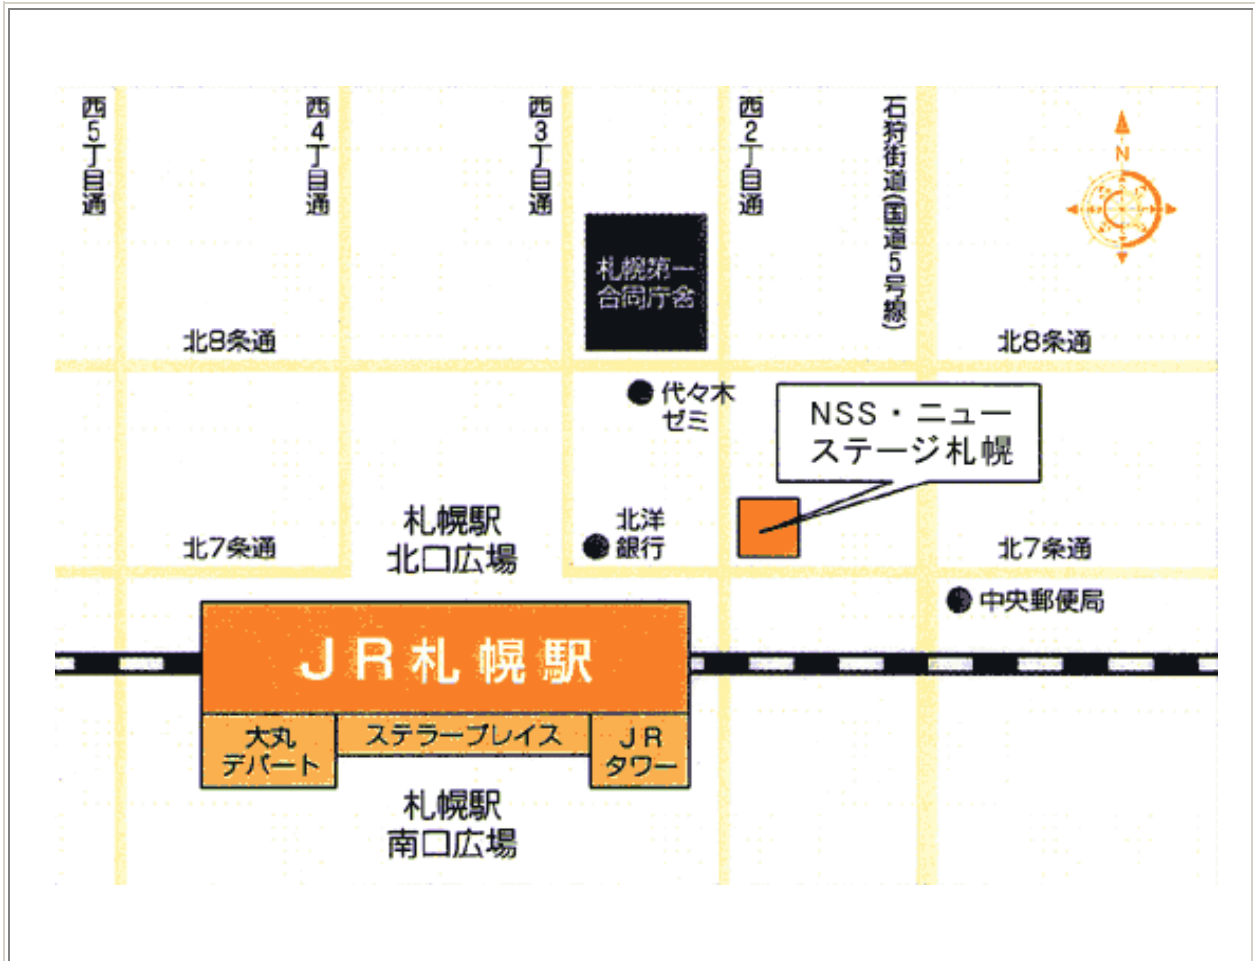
西5丁目通

西4丁目通

西3丁目通

西2丁目通

石狩街道(国道5号線)

N

札幌第一合同庁舎

北8条通

北8条通

代々木ゼミ

NSS・ニューステージ札幌

札幌駅北口広場

北洋銀行

北7条通

北7条通

中央郵便局

JR札幌駅

大丸デパート

ステラープレイス

JRタワー

札幌駅南口広場